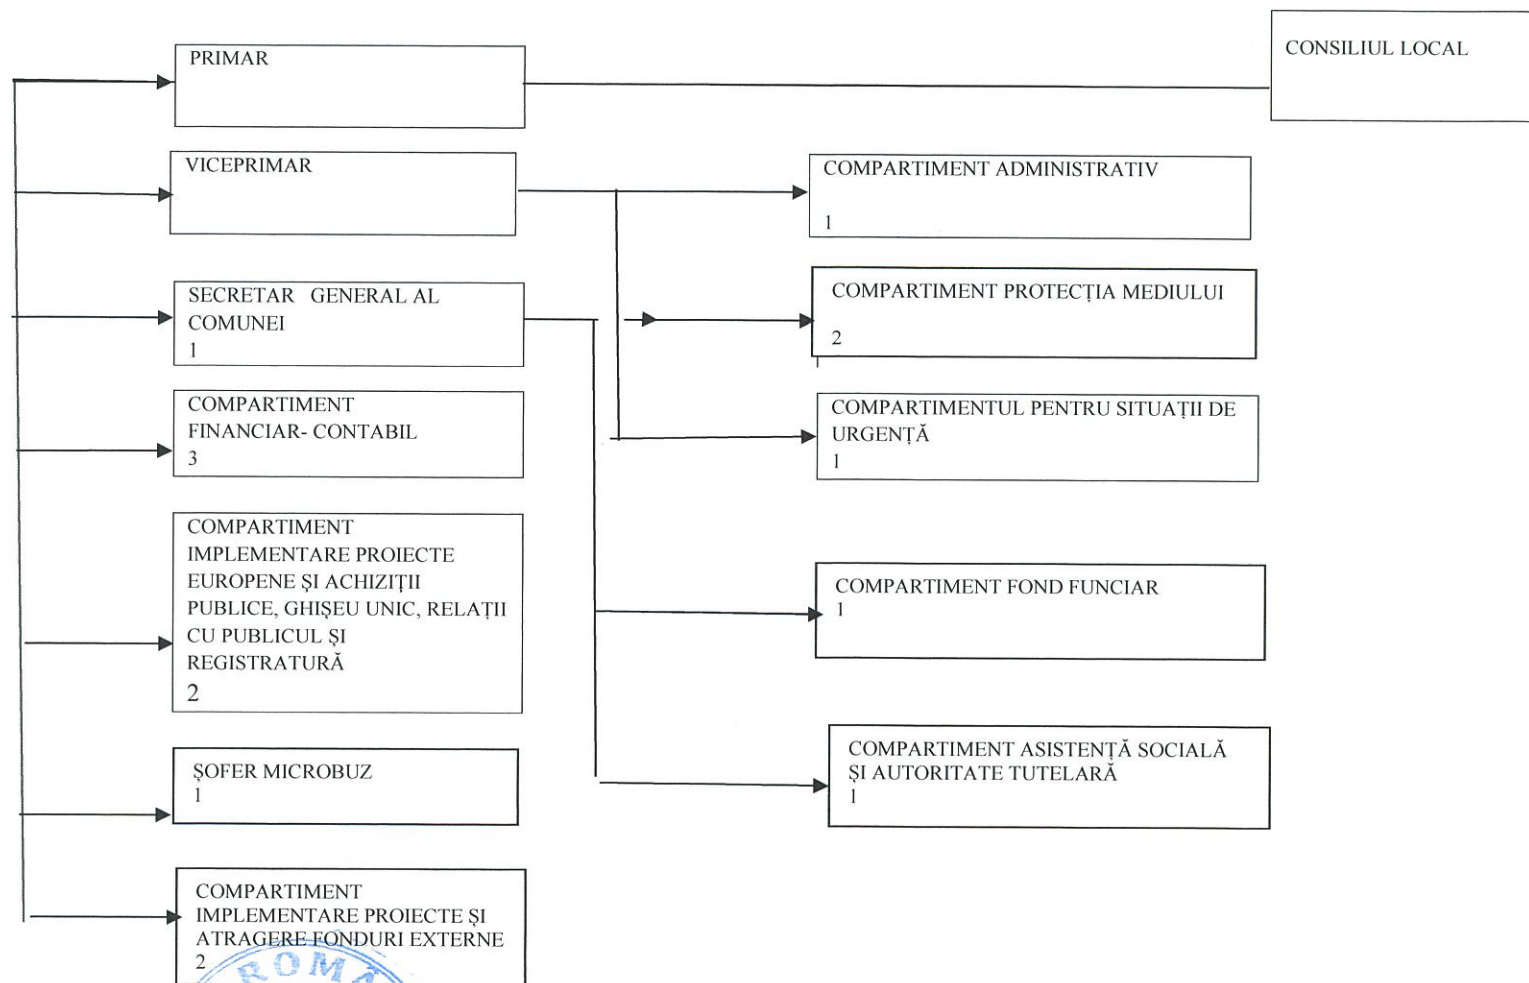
PRIMAR

CONSILIUL LOCAL

VICEPRIMAR

COMPARTIMENT ADMINISTRATIV
1

SECRETAR GENERAL AL COMUNEI
1

COMPARTIMENT PROTECȚIA MEDIULUI
2

COMPARTIMENT FINANCIAR- CONTABIL
3

COMPARTIMENTUL PENTRU SITUAȚII DE URGENȚĂ
1

COMPARTIMENT IMPLEMENTARE PROIECTE EUROPENE ȘI ACHIZIȚII PUBLICE, GHIȘEU UNIC, RELAȚII CU PUBLICUL ȘI REGISTRATURĂ
2

COMPARTIMENT FOND FUNCIAR
1

ȘOFER MICROBUZ
1

COMPARTIMENT ASISTENȚĂ SOCIALĂ ȘI AUTORITATE TUTELARĂ
1

COMPARTIMENT IMPLEMENTARE PROIECTE ȘI ATRAGERE FONDURI EXTERNE
2

ROMA